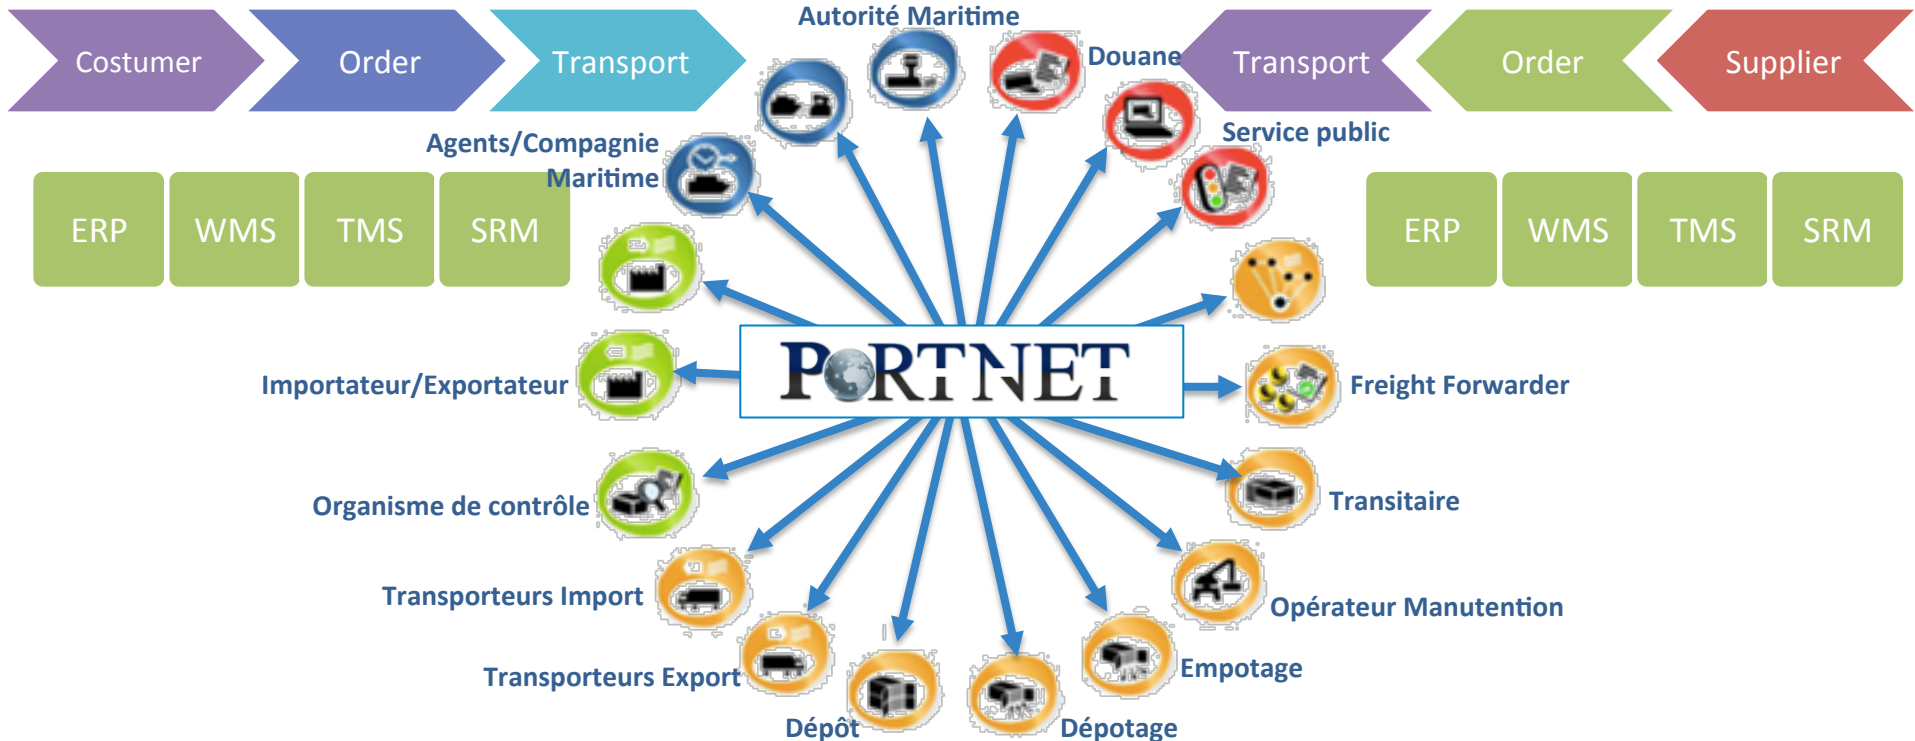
Costumer
Order
Transport
Autorité Maritime
Douane
Transport
Order
Supplier

Agents/Compagnie Maritime
Service public

ERP
WMS
TMS
SRM

ERP
WMS
TMS
SRM

PORTNET

Importateur/Exportateur
Freight Forwarder
Organisme de contrôle
Transitaire
Transporteurs Import
Opérateur Manutention
Transporteurs Export
Empotage
Dépôt
Dépotage